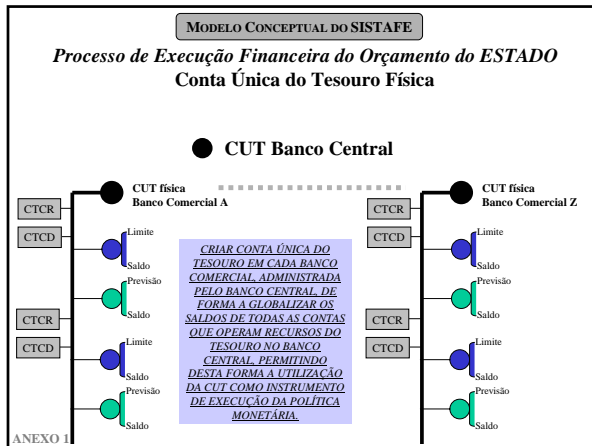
MODELO CONCEPTUAL DO SISTAFE

Processo de Execução Financeira do Orçamento do ESTADO

Conta Única do Tesouro Física

CUT Banco Central

CUT física
Banco Comercial A

CTCR

CTCD

Limite

Saldo

Previsão

Saldo

CTCR

CTCD

Limite

Saldo

Previsão

Saldo

CRIAR CONTA ÚNICA DO TESOURO EM CADA BANCO COMERCIAL, ADMINISTRADA PELO BANCO CENTRAL, DE FORMA A GLOBALIZAR OS SALDOS DE TODAS AS CONTAS QUE OPERAM RECURSOS DO TESOURO NO BANCO CENTRAL, PERMITINDO DESTA FORMA A UTILIZAÇÃO DA CUT COMO INSTRUMENTO DE EXECUÇÃO DA POLÍTICA MONETÁRIA.

CUT física
Banco Comercial Z

CTCR

CTCD

Limite

Saldo

Previsão

Saldo

CTCR

CTCD

Limite

Saldo

Previsão

Saldo

ANEXO 1